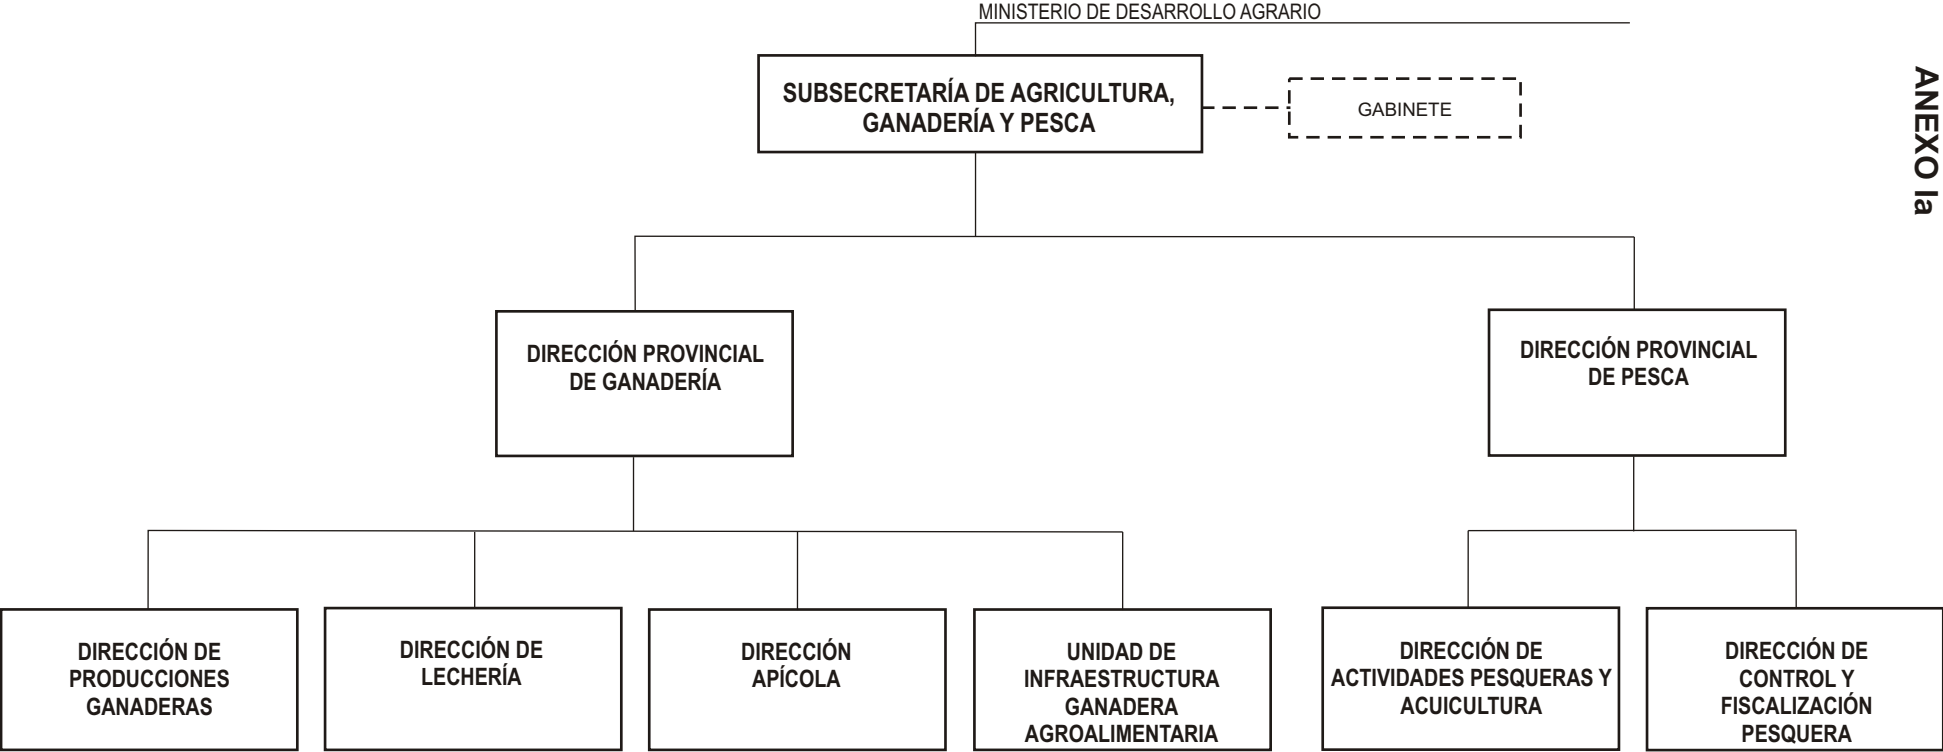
ANEXO Ia

MINISTERIO DE DESARROLLO AGRARIO

SUBSECRETARÍA DE AGRICULTURA, GANADERÍA Y PESCA

GABINETE

DIRECCIÓN PROVINCIAL DE GANADERÍA

DIRECCIÓN PROVINCIAL DE PESCA

DIRECCIÓN DE PRODUCCIONES GANADERAS

DIRECCIÓN DE LECHERÍA

DIRECCIÓN APÍCOLA

UNIDAD DE INFRAESTRUCTURA GANADERA AGROALIMENTARIA

DIRECCIÓN DE ACTIVIDADES PESQUERAS Y ACUICULTURA

DIRECCIÓN DE CONTROL Y FISCALIZACIÓN PESQUERA